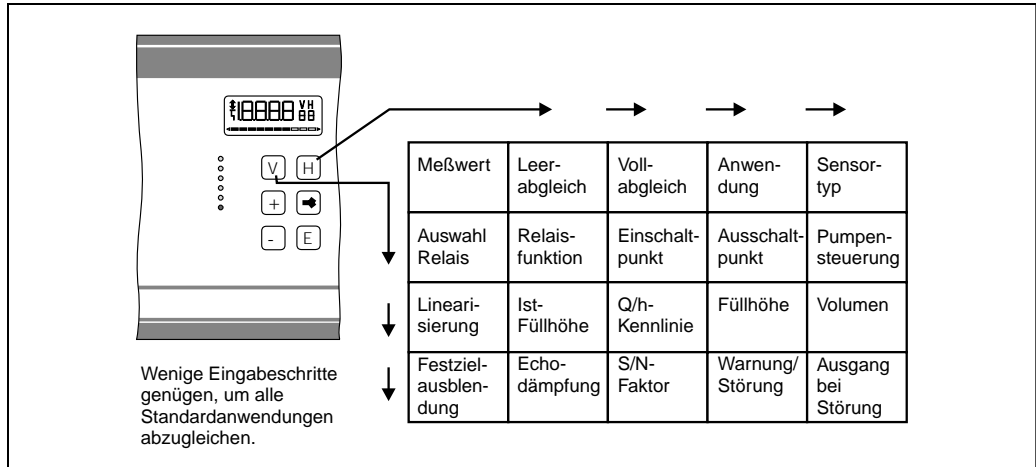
V H + - E

| Meßwert | Leerabgleich | Vollabgleich | Anwendung | Sensortyp |
|---|---|---|---|---|
| Auswahl Relais | Relaisfunktion | Einschaltpunkt | Ausschaltpunkt | Pumpensteuerung |
| Linearisierung | Ist-Füllhöhe | Q/h-Kennlinie | Füllhöhe | Volumen |
| Festzielausblendung | Echodämpfung | S/N-Faktor | Warnung/ Störung | Ausgang bei Störung |

Wenige Eingabeschritte genügen, um alle Standardanwendungen abzugleichen.